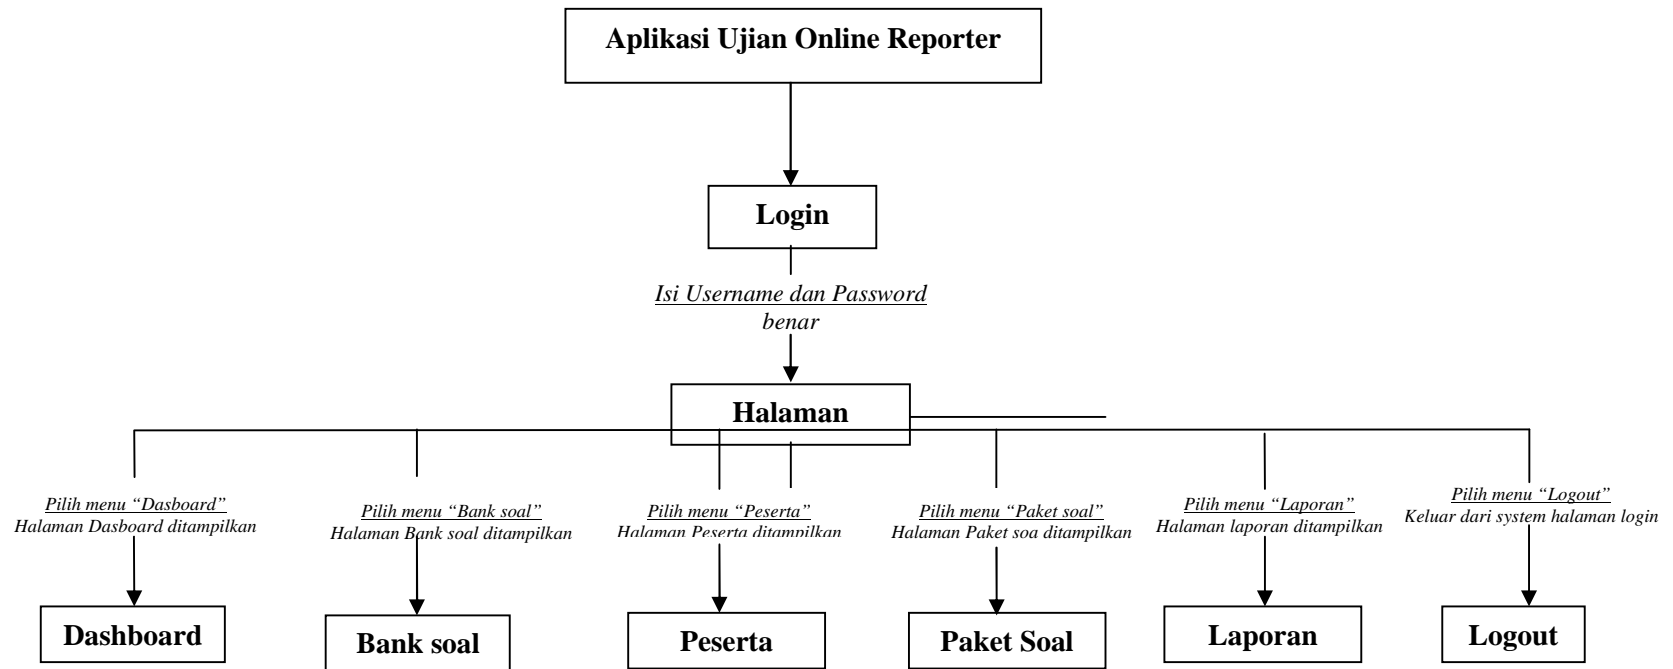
Aplikasi Ujian Online Reporter

Login

Isi Username dan Password benar

Halaman

Pilih menu "Dasboard"
Halaman Dasboard ditampilkan

Pilih menu "Bank soal"
Halaman Bank soal ditampilkan

Pilih menu "Peserta"
Halaman Peserta ditampilkan

Pilih menu "Paket soal"
Halaman Paket soa ditampilkan

Pilih menu "Laporan"
Halaman laporan ditampilkan

Pilih menu "Logout"
Keluar dari system halaman login

Dashboard

Bank soal

Peserta

Paket Soal

Laporan

Logout